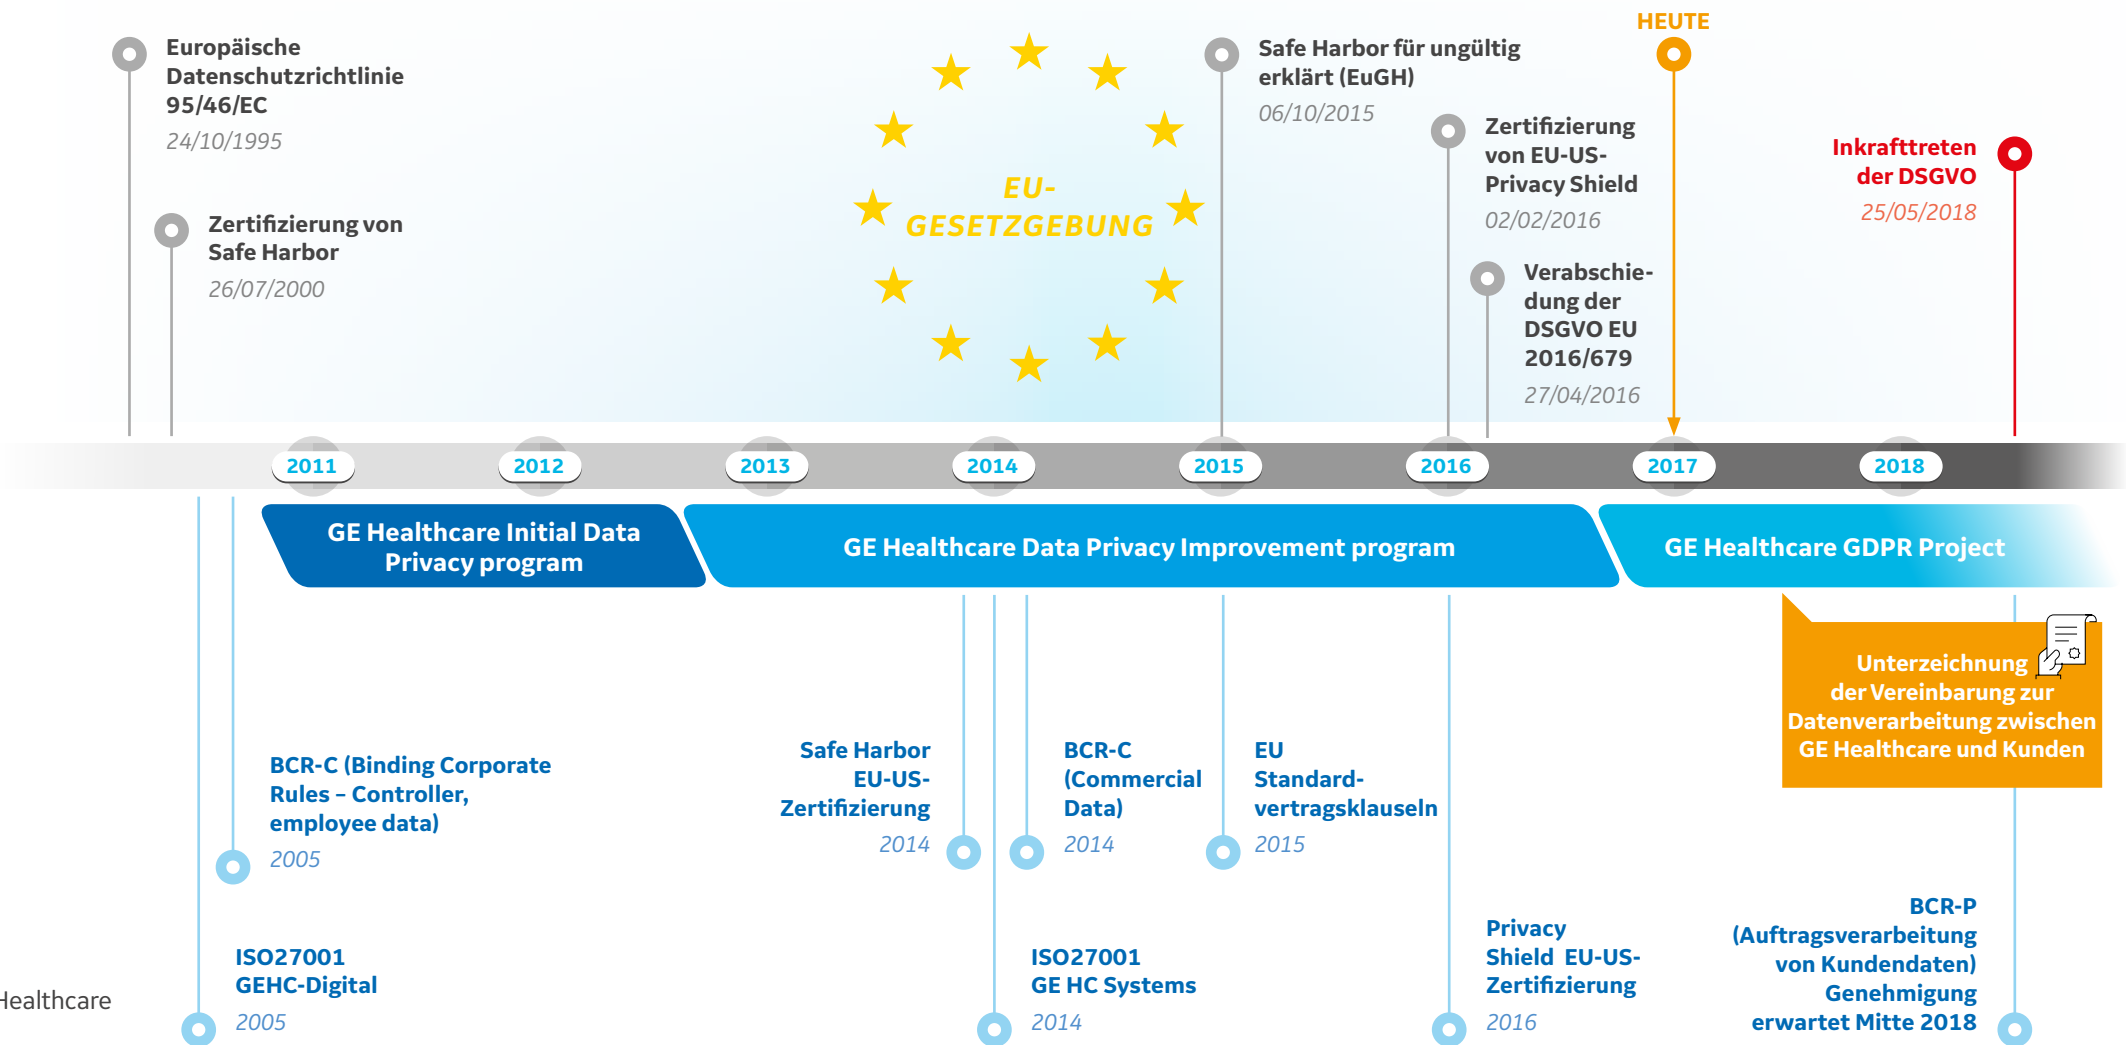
Europäische Datenschutzrichtlinie 95/46/EC
24/10/1995

Zertifizierung von Safe Harbor
26/07/2000

EU-GESETZGEBUNG

Safe Harbor für ungültig erklärt (EuGH)
06/10/2015

Zertifizierung von EU-US-Privacy Shield
02/02/2016

Verabschiedung der DSGVO EU 2016/679
27/04/2016

HEUTE

Inkrafttreten der DSGVO
25/05/2018

2011 2012 2013 2014 2015 2016 2017 2018

GE Healthcare Initial Data Privacy program

GE Healthcare Data Privacy Improvement program

GE Healthcare GDPR Project

Unterzeichnung der Vereinbarung zur Datenverarbeitung zwischen GE Healthcare und Kunden

BCR-C (Binding Corporate Rules – Controller, employee data)
2005

Safe Harbor EU-US-Zertifizierung
2014

BCR-C (Commercial Data)
2014

EU Standardvertragsklauseln
2015

ISO27001 GEHC-Digital
2005

ISO27001 GE HC Systems
2014

Privacy Shield EU-US-Zertifizierung
2016

BCR-P (Auftragsverarbeitung von Kundendaten) Genehmigung erwartet Mitte 2018

Healthcare